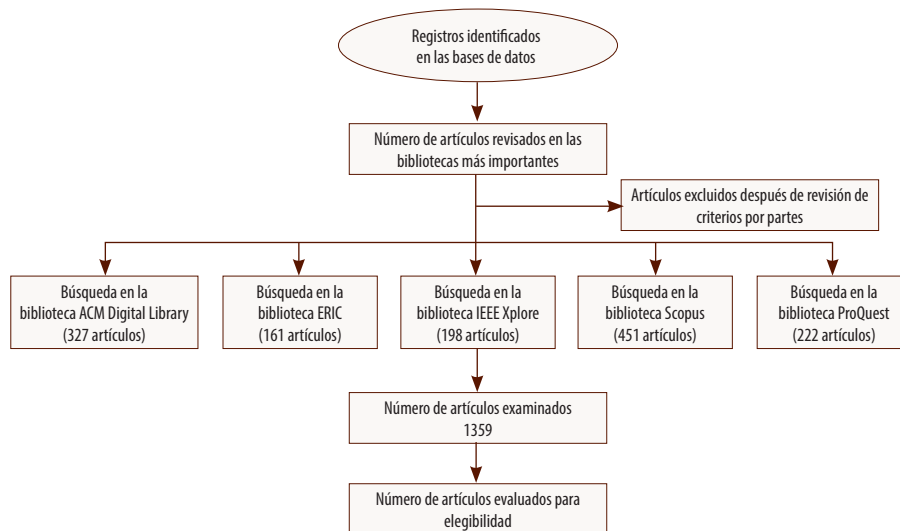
Registros identificados en las bases de datos

Número de artículos revisados en las bibliotecas más importantes

Artículos excluidos después de revisión de criterios por partes

Búsqueda en la biblioteca ACM Digital Library (327 artículos)

Búsqueda en la biblioteca ERIC (161 artículos)

Búsqueda en la biblioteca IEEE Xplore (198 artículos)

Búsqueda en la biblioteca Scopus (451 artículos)

Búsqueda en la biblioteca ProQuest (222 artículos)

Número de artículos examinados 1359

Número de artículos evaluados para elegibilidad